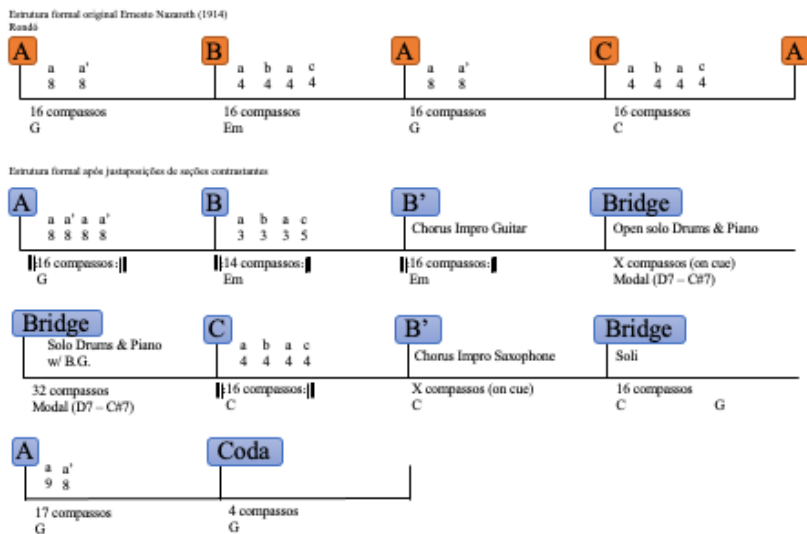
Estrutura formal original Ernesto Nazareth (1914)
Rondó

A
a a'
8 8
16 compassos
G

B
a b a c
4 4 4 4
16 compassos
Em

A
a a'
8 8
16 compassos
G

C
a b a c
4 4 4 4
16 compassos
C

A

Estrutura formal após justaposições de seções contrastantes

A
a a' a a'
8 8 8 8
16 compassos
G

B
a b a c
3 3 3 5
14 compassos
Em

B'
Chorus Impro Guitar
16 compassos
Em

Bridge
Open solo Drums & Piano
X compassos (on cue)
Modal (D7 – C#7)

Bridge
Solo Drums & Piano w/ B.G.
32 compassos
Modal (D7 – C#7)

C
a b a c
4 4 4 4
16 compassos
C

B'
Chorus Impro Saxophone
X compassos (on cue)
C

Bridge
Soli
16 compassos
C G

A
a a'
9 8
17 compassos
G

Coda
4 compassos
G